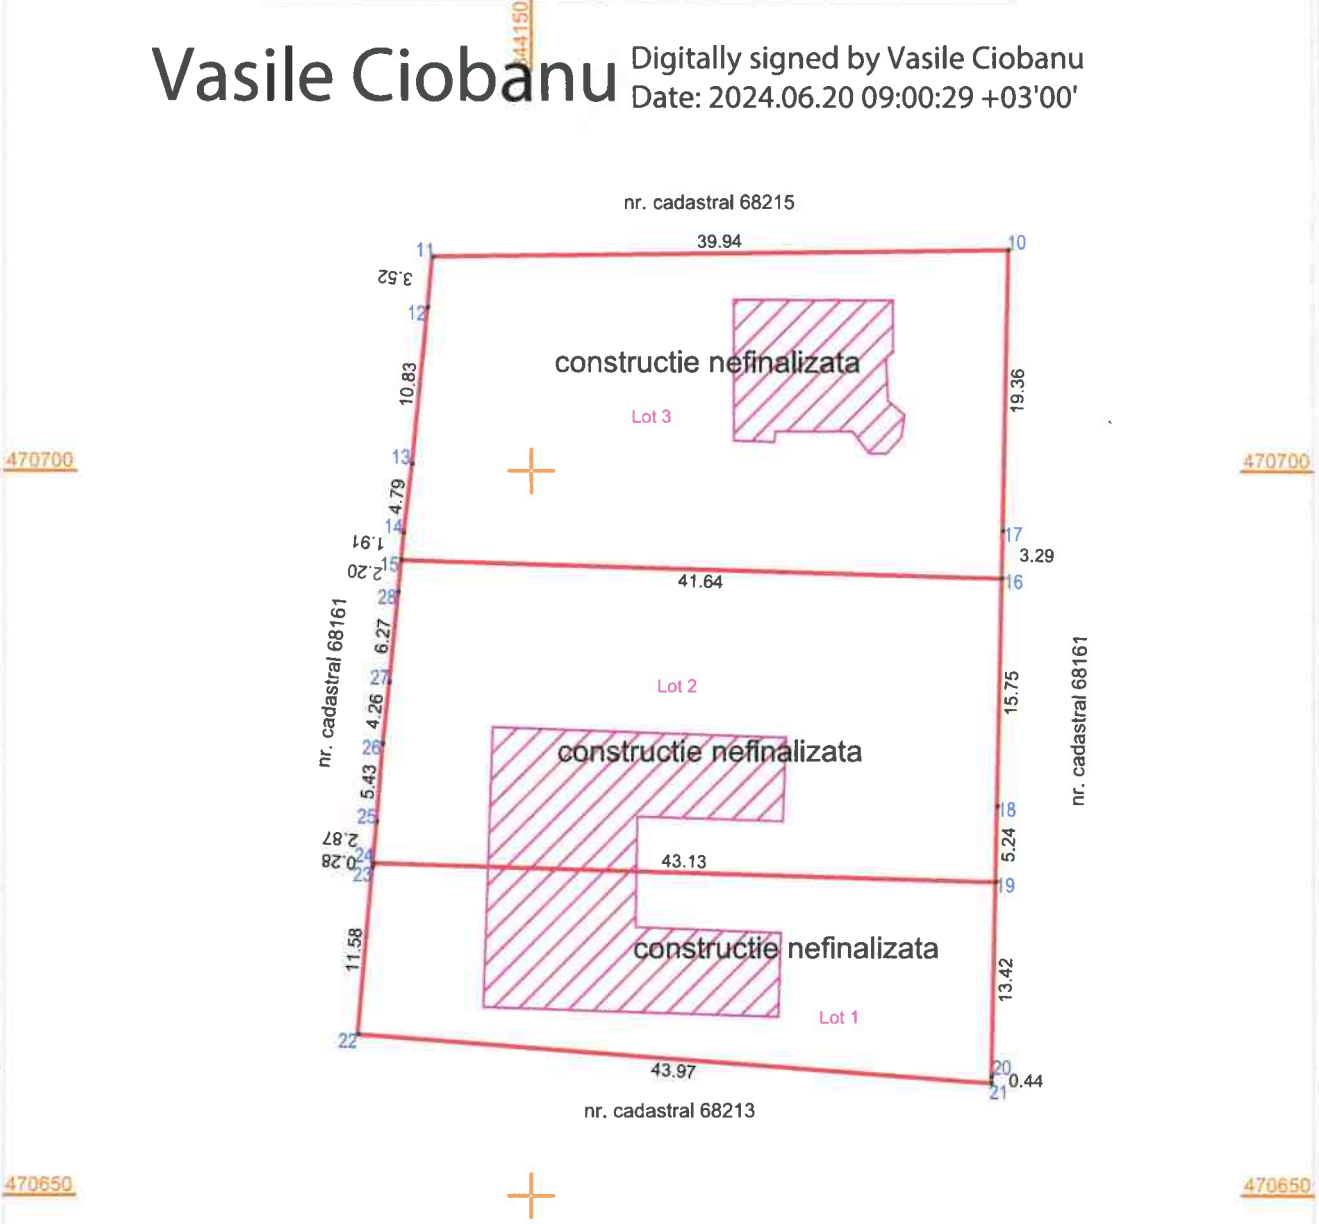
Vasile Ciobanu Digitally signed by Vasile Ciobanu
Date: 2024.06.20 09:00:29 +03'00'

444150

nr. cadastral 68215

11
39.94
10
3.52
12
constructie nefinalizata
10.83
Lot 3
19.36
470700
13
470700
4.79
14
17
1.91
3.29
15
2.20
41.64
16
28
6.27
nr. cadastral 68161
27
Lot 2
nr. cadastral 68161
15.75
4.26
26
constructie nefinalizata
5.43
18
25
2.87
24
43.13
5.24
0.28
23
19
11.58
constructie nefinalizata
13.42
Lot 1
22
20
43.97
0.44
21
nr. cadastral 68213
470650
470650